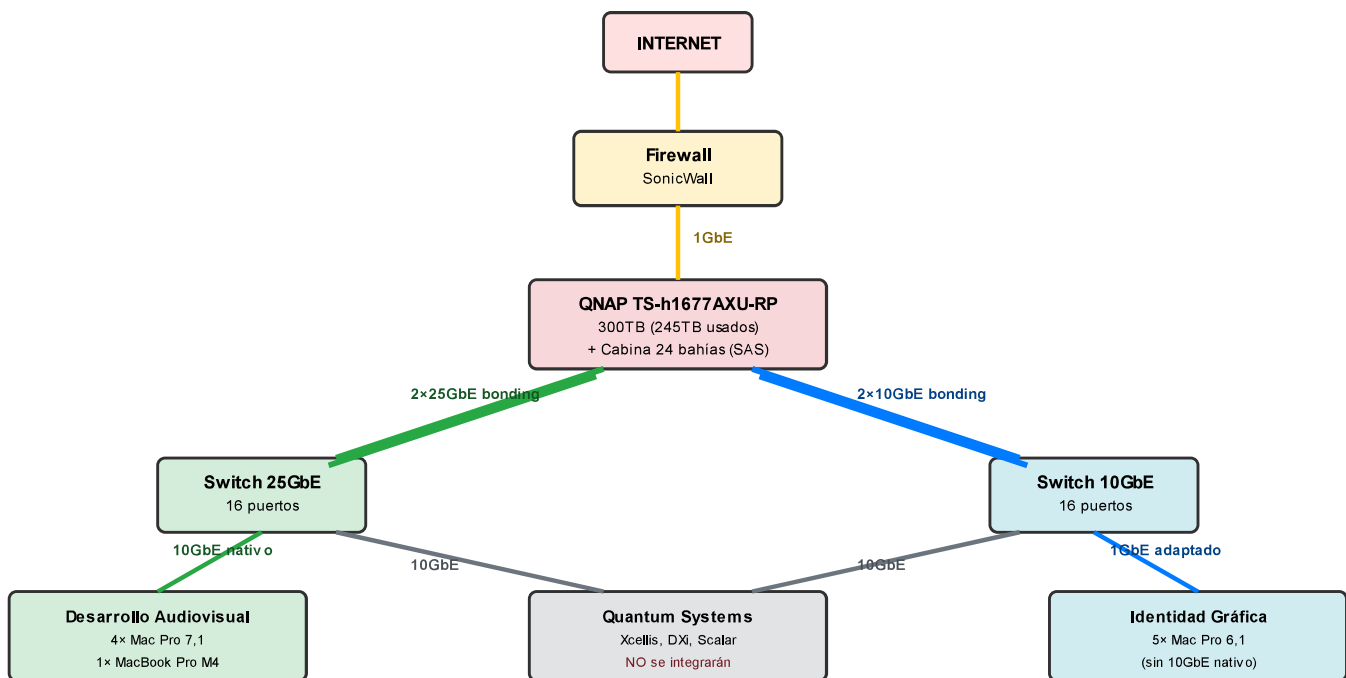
INTERNET

Firewall
SonicWall

1GbE

QNAP TS-h1677AXU-RP
300TB (245TB usados)
+ Cabina 24 bahías (SAS)

2×25GbE bonding

2×10GbE bonding

Switch 25GbE
16 puertos

Switch 10GbE
16 puertos

10GbE nativo

10GbE

10GbE

1GbE adaptado

Desarrollo Audiovisual
4× Mac Pro 7,1
1× MacBook Pro M4

Quantum Systems
Xcellis, DXi, Scalar
NO se integrarán

Identidad Gráfica
5× Mac Pro 6,1
(sin 10GbE nativo)